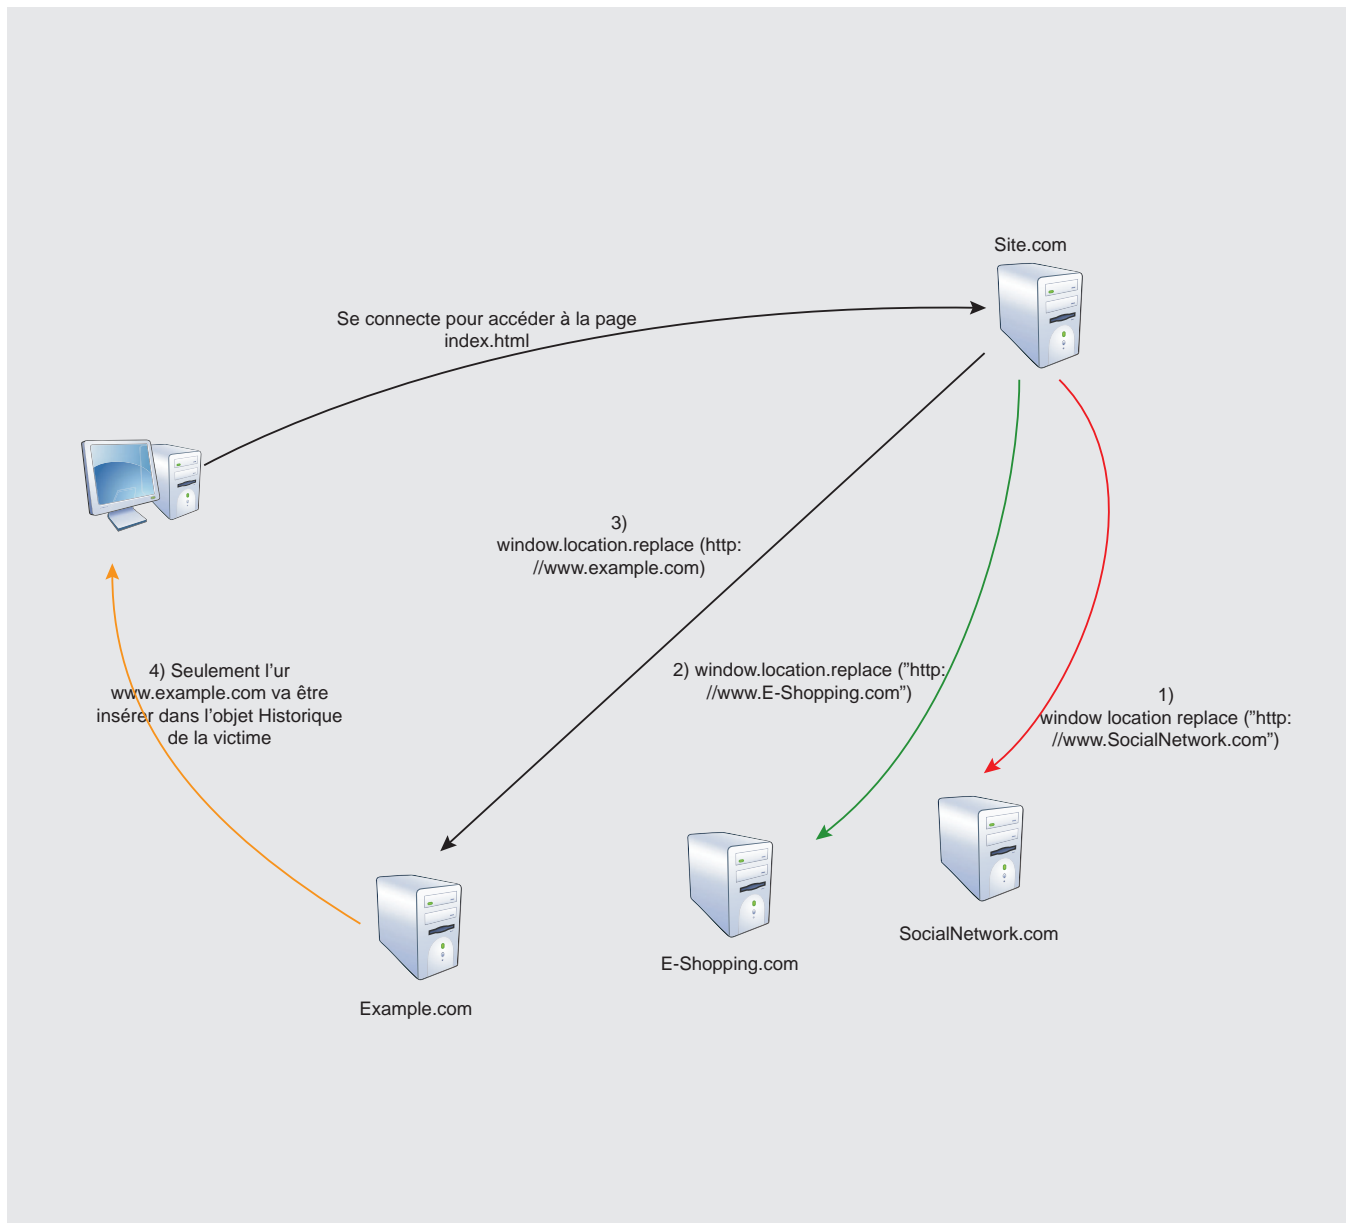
Site.com

Se connecte pour accéder à la page index.html

3) window.location.replace (http: //www.example.com)

2) window.location.replace ("http: //www.E-Shopping.com")

1) window location replace ("http: //www.SocialNetwork.com")

4) Seulement l'ur www.example.com va être insérer dans l'objet Historique de la victime

SocialNetwork.com

E-Shopping.com

Example.com